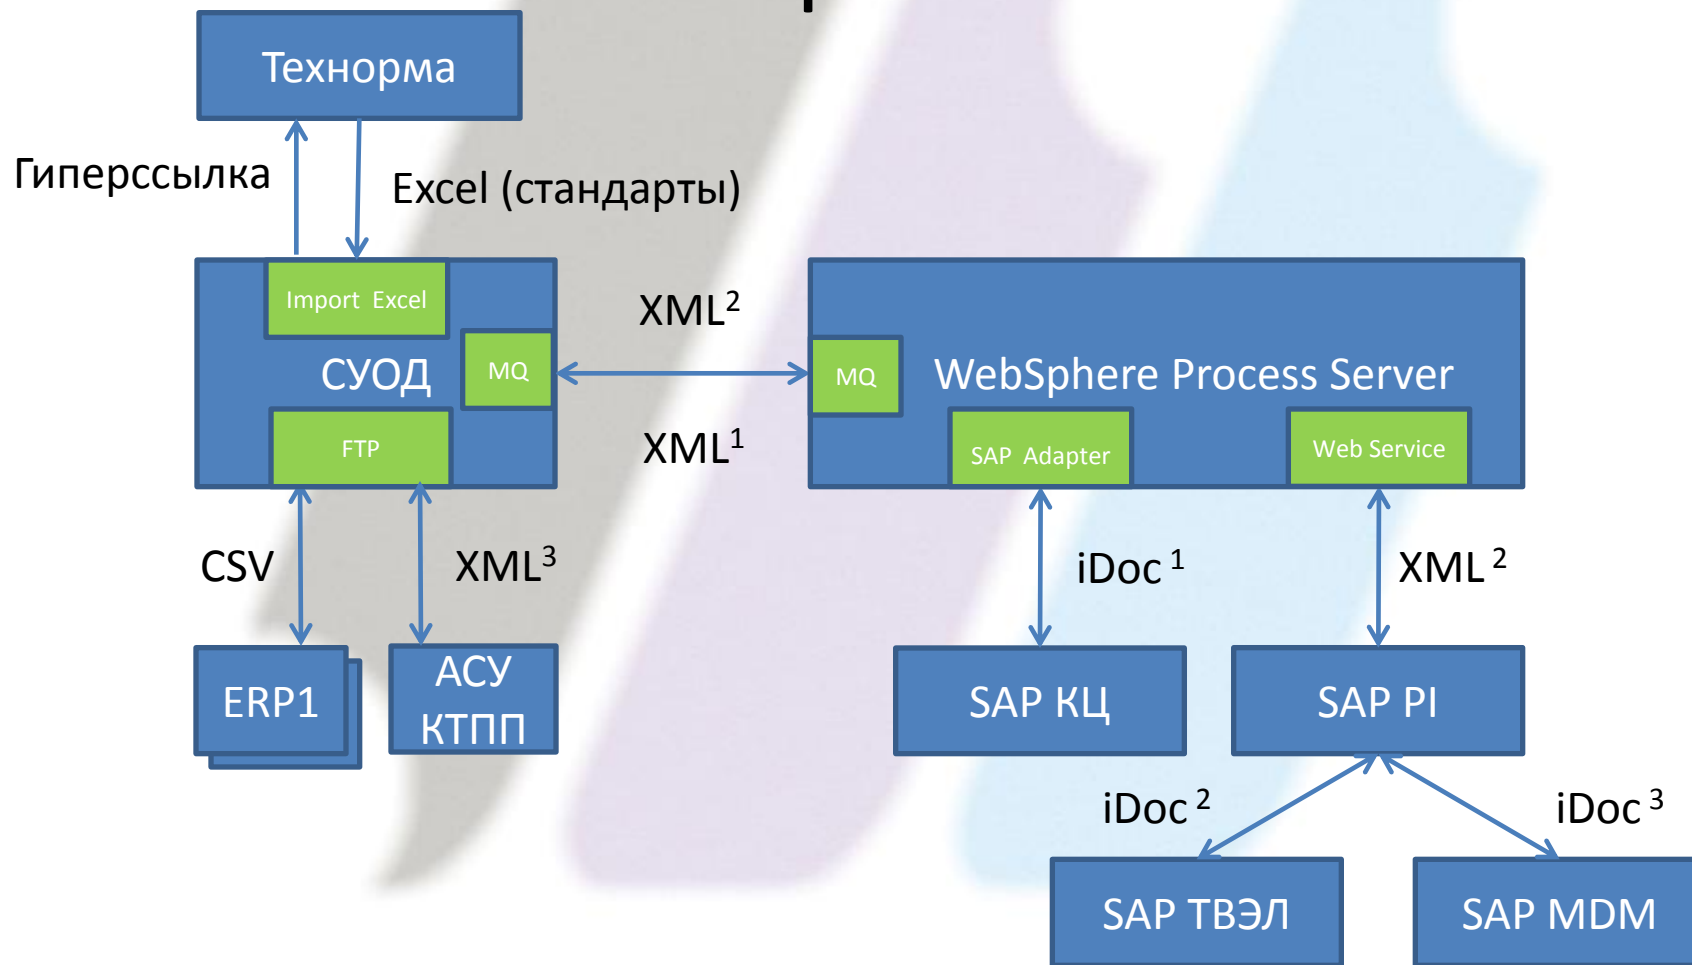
Технорма

Гиперссылка

Excel (стандарты)

Import Excel

СУОД

MQ

FTP

$XML^2$

$XML^1$

MQ

WebSphere Process Server

SAP Adapter

Web Service

CSV

$XML^3$

$iDoc^1$

$XML^2$

ERP1

АСУ КТПП

SAP КЦ

SAP PI

$iDoc^2$

$iDoc^3$

SAP ТВЭЛ

SAP MDM